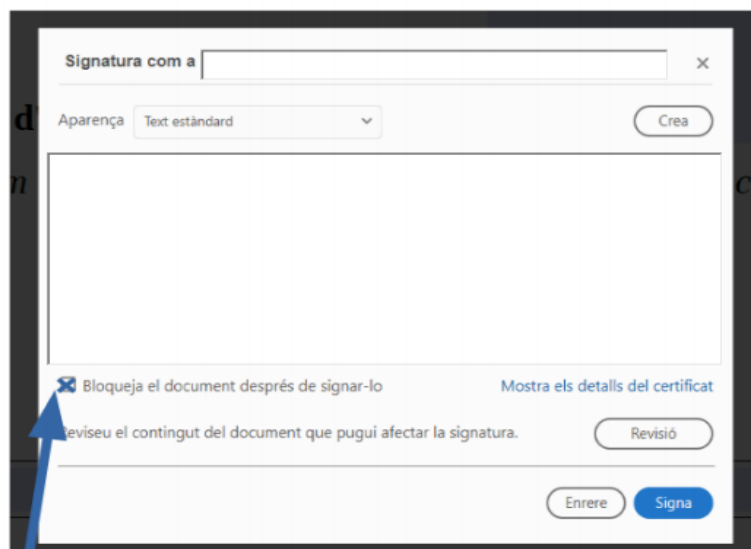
Signatura com a

Aparença Text estàndard

Crea

Bloqueja el document després de signar-lo

Mostra els detalls del certificat

Reviseu el contingut del document que pugui afectar la signatura.

Revisió

Enrere

Signa